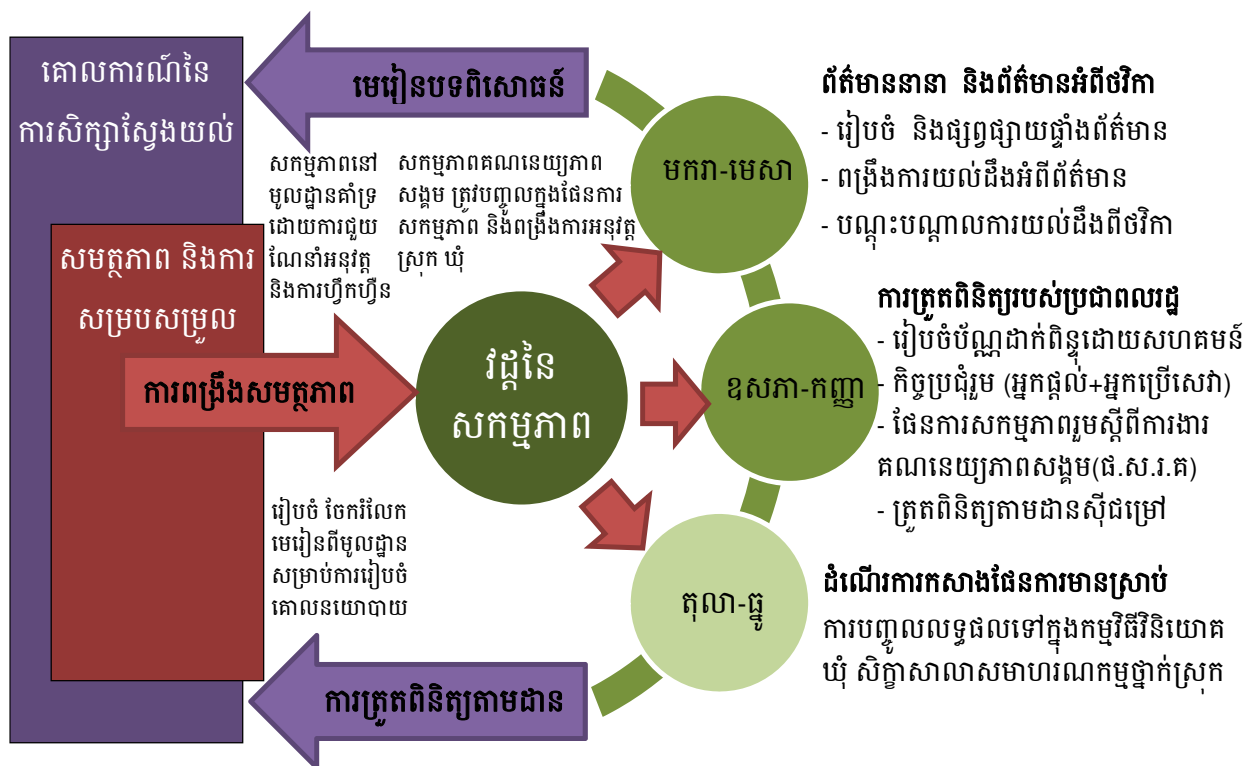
គោលការណ៍នៃការសិក្សាស្វែងយល់

មេរៀនបទពិសោធន៍

សមត្ថភាព និងការសម្របសម្រួល

សកម្មភាពនៅមូលដ្ឋានគាំទ្រដោយការជួយណែនាំអនុវត្ត និងការហ្វឹកហ្វឺន

សកម្មភាពគណនេយ្យភាពសង្គម ត្រូវបញ្ចូលក្នុងផែនការសកម្មភាព និងពង្រឹងការអនុវត្តស្រុក ឃុំ

ការពង្រឹងសមត្ថភាព

វដ្តនៃសកម្មភាព

មករា-មេសា

ឧសភា-កញ្ញា

តុលា-ធ្នូ

រៀបចំ ចែករំលែកមេរៀនពីមូលដ្ឋានសម្រាប់ការរៀបចំគោលនយោបាយ

ការត្រួតពិនិត្យតាមដាន

ព័ត៌មាននានា និងព័ត៌មានអំពីថវិកា
- រៀបចំ និងផ្សព្វផ្សាយផ្ទាំងព័ត៌មាន
- ពង្រឹងការយល់ដឹងអំពីព័ត៌មាន
- បណ្តុះបណ្តាលការយល់ដឹងពីថវិកា

ការត្រួតពិនិត្យរបស់ប្រជាពលរដ្ឋ
- រៀបចំប័ណ្ណដាក់ពិន្ទុដោយសហគមន៍
- កិច្ចប្រជុំរួម (អ្នកផ្តល់+អ្នកប្រើសេវា)
- ផែនការសកម្មភាពរួមស្តីពីការងារគណនេយ្យភាពសង្គម(ផ.ស.រ.គ)
- ត្រួតពិនិត្យតាមដានស៊ីជម្រៅ

ដំណើរការកសាងផែនការមានស្រាប់
ការបញ្ចូលលទ្ធផលទៅក្នុងកម្មវិធីវិនិយោគឃុំ សិក្ខាសាលាសមាហរណកម្មថ្នាក់ស្រុក